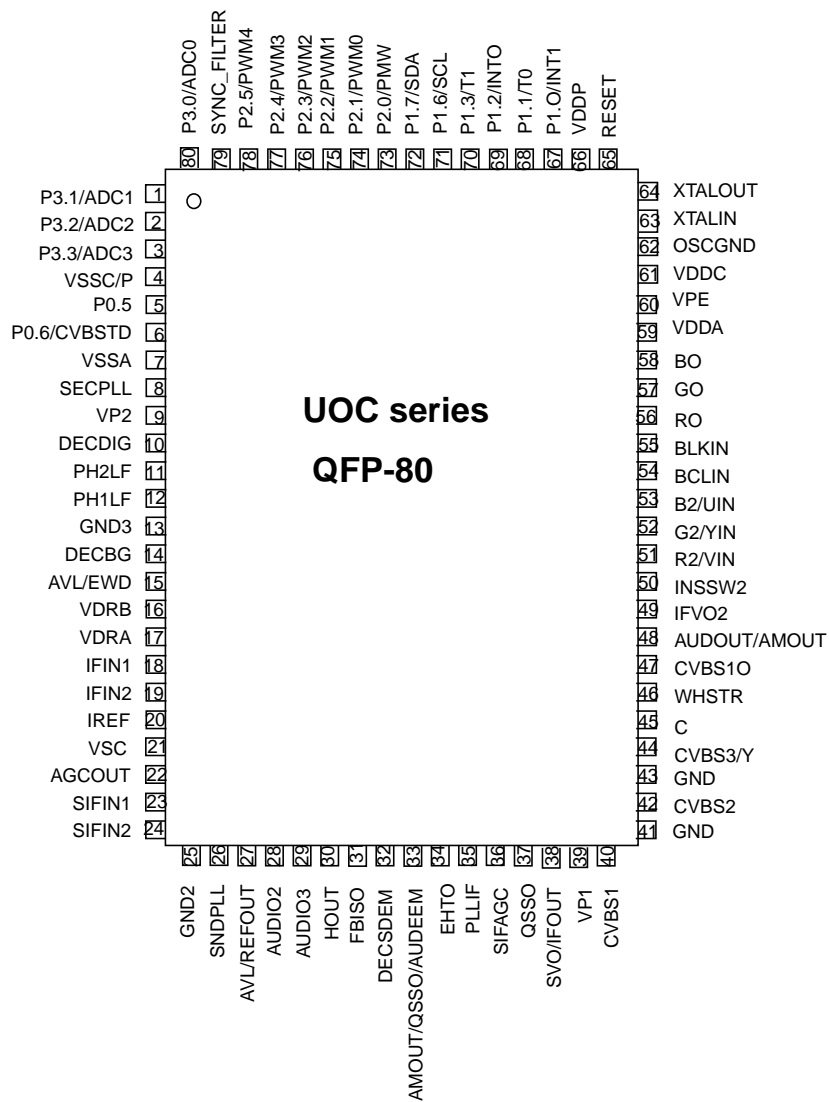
P3.0/ADC0 80
SYNC_FILTER 79
P2.5/PWM4 78
P2.4/PWM3 77
P2.3/PWM2 76
P2.2/PWM1 75
P2.1/PWM0 74
P2.0/PMW 73
P1.7/SDA 72
P1.6/SCL 71
P1.3/T1 70
P1.2/INTO 69
P1.1/T0 68
P1.O/INT1 67
VDDP 66
RESET 65

P3.1/ADC1 1
P3.2/ADC2 2
P3.3/ADC3 3
VSSC/P 4
P0.5 5
P0.6/CVBSTD 6
VSSA 7
SECPLL 8
VP2 9
DECDIG 10
PH2LF 11
PH1LF 12
GND3 13
DECBG 14
AVL/EWD 15
VDRB 16
VDRA 17
IFIN1 18
IFIN2 19
IREF 20
VSC 21
AGCOUT 22
SIFIN1 23
SIFIN2 24

UOC series
QFP-80

64 XTALOUT
63 XTALIN
62 OSCGND
61 VDDC
60 VPE
59 VDDA
58 BO
57 GO
56 RO
55 BLKIN
54 BCLIN
53 B2/UIN
52 G2/YIN
51 R2/VIN
50 INSSW2
49 IFVO2
48 AUDOUT/AMOUT
47 CVBS1O
46 WHSTR
45 C
44 CVBS3/Y
43 GND
42 CVBS2
41 GND

25 GND2
26 SNDPLL
27 AVL/REFOUT
28 AUDIO2
29 AUDIO3
30 HOUT
31 FBISO
32 DECSDEM
33 AMOUT/QSSO/AUDEEM
34 EHTO
35 PLLIF
36 SIFAGC
37 QSSO
38 SVO/IFOUT
39 VP1
40 CVBS1